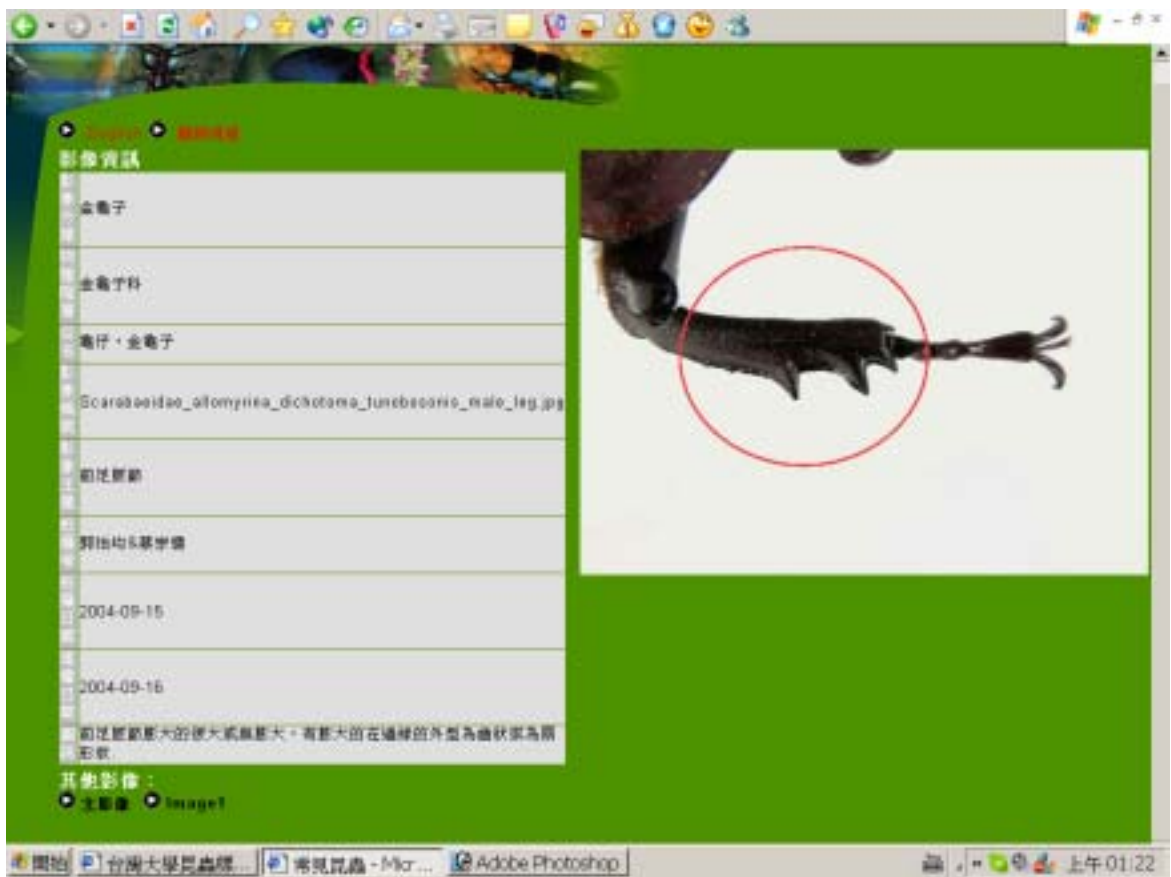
English 瀏覽標題

影像資訊

金龜子

金龜子科

龜仔、金龜子

Scarabaeidae_allomyrina_dichotoma_tunobosonis_male_leg.jpg

前足脛節

郭怡均&蔡孟勳

2004-09-15

2004-09-16

前足脛節膨大的使大或扁膨大，有膨大的在邊緣的外型為齒狀或為扇形狀

其他影像：
主影像 Image1

開始 台灣大學昆蟲標... 常見昆蟲 - Micr... Adobe Photoshop 上午 01:22